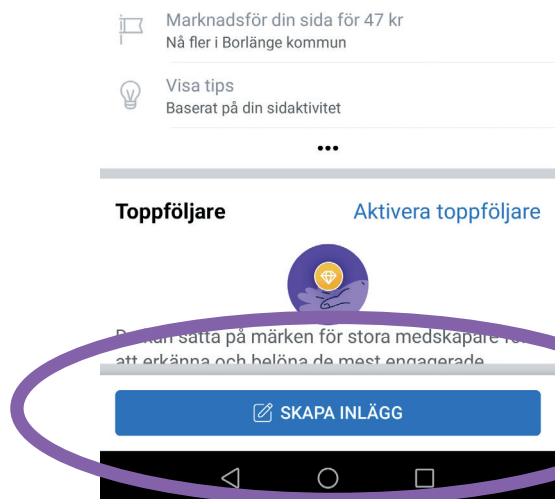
Marknadsför din sida för 47 kr
Nå fler i Borlänge kommun

Visa tips
Baserat på din sidaktivitet

•••

Toppföljare

Aktivera toppföljare

D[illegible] kan sätta på märken för stora medskapare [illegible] att erkänna och belöna de mest engagerade

SKAPA INLÄGG